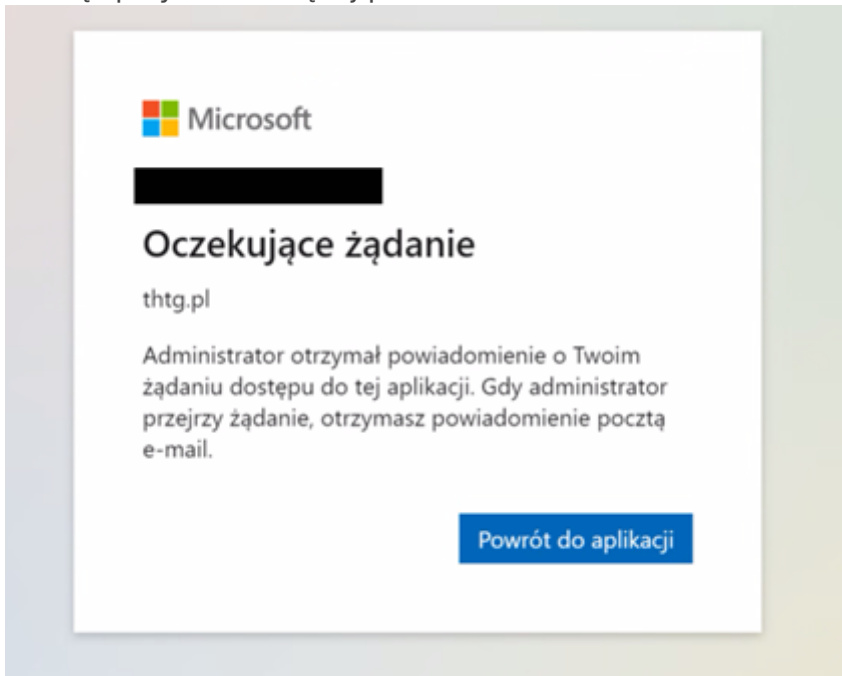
Microsoft

Oczekujące żądanie

thtg.pl

Administrator otrzymał powiadomienie o Twoim żądaniu dostępu do tej aplikacji. Gdy administrator przejrzy żądanie, otrzymasz powiadomienie pocztą e-mail.

Powrót do aplikacji